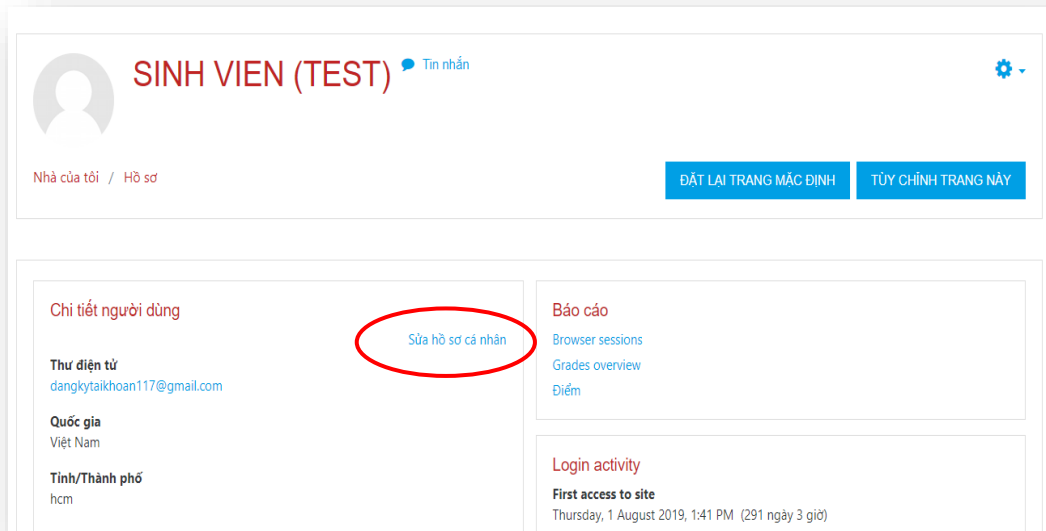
SINH VIEN (TEST)

Tin nhắn

Nhà của tôi / Hồ sơ

ĐẶT LẠI TRANG MẶC ĐỊNH

TÙY CHỈNH TRANG NÀY

Chi tiết người dùng

Sửa hồ sơ cá nhân

Thư điện tử
dangkytaikhoan117@gmail.com

Quốc gia
Việt Nam

Tỉnh/Thành phố
hcm

Báo cáo

Browser sessions

Grades overview

Điểm

Login activity

First access to site
Thursday, 1 August 2019, 1:41 PM (291 ngày 3 giờ)